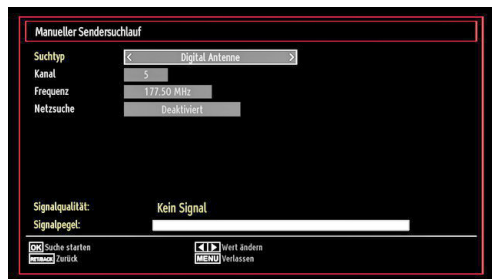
Manueller Sendersuchlauf

Suchtyp
< Digital Antenne >

Kanal
5

Frequenz
177.50 MHz

Netzsuche
Deaktiviert

Signalqualität: Kein Signal

Signalpegel:

OK Suche starten
RETURN Zurück

◄ ► Wert ändern
MENU Verlassen